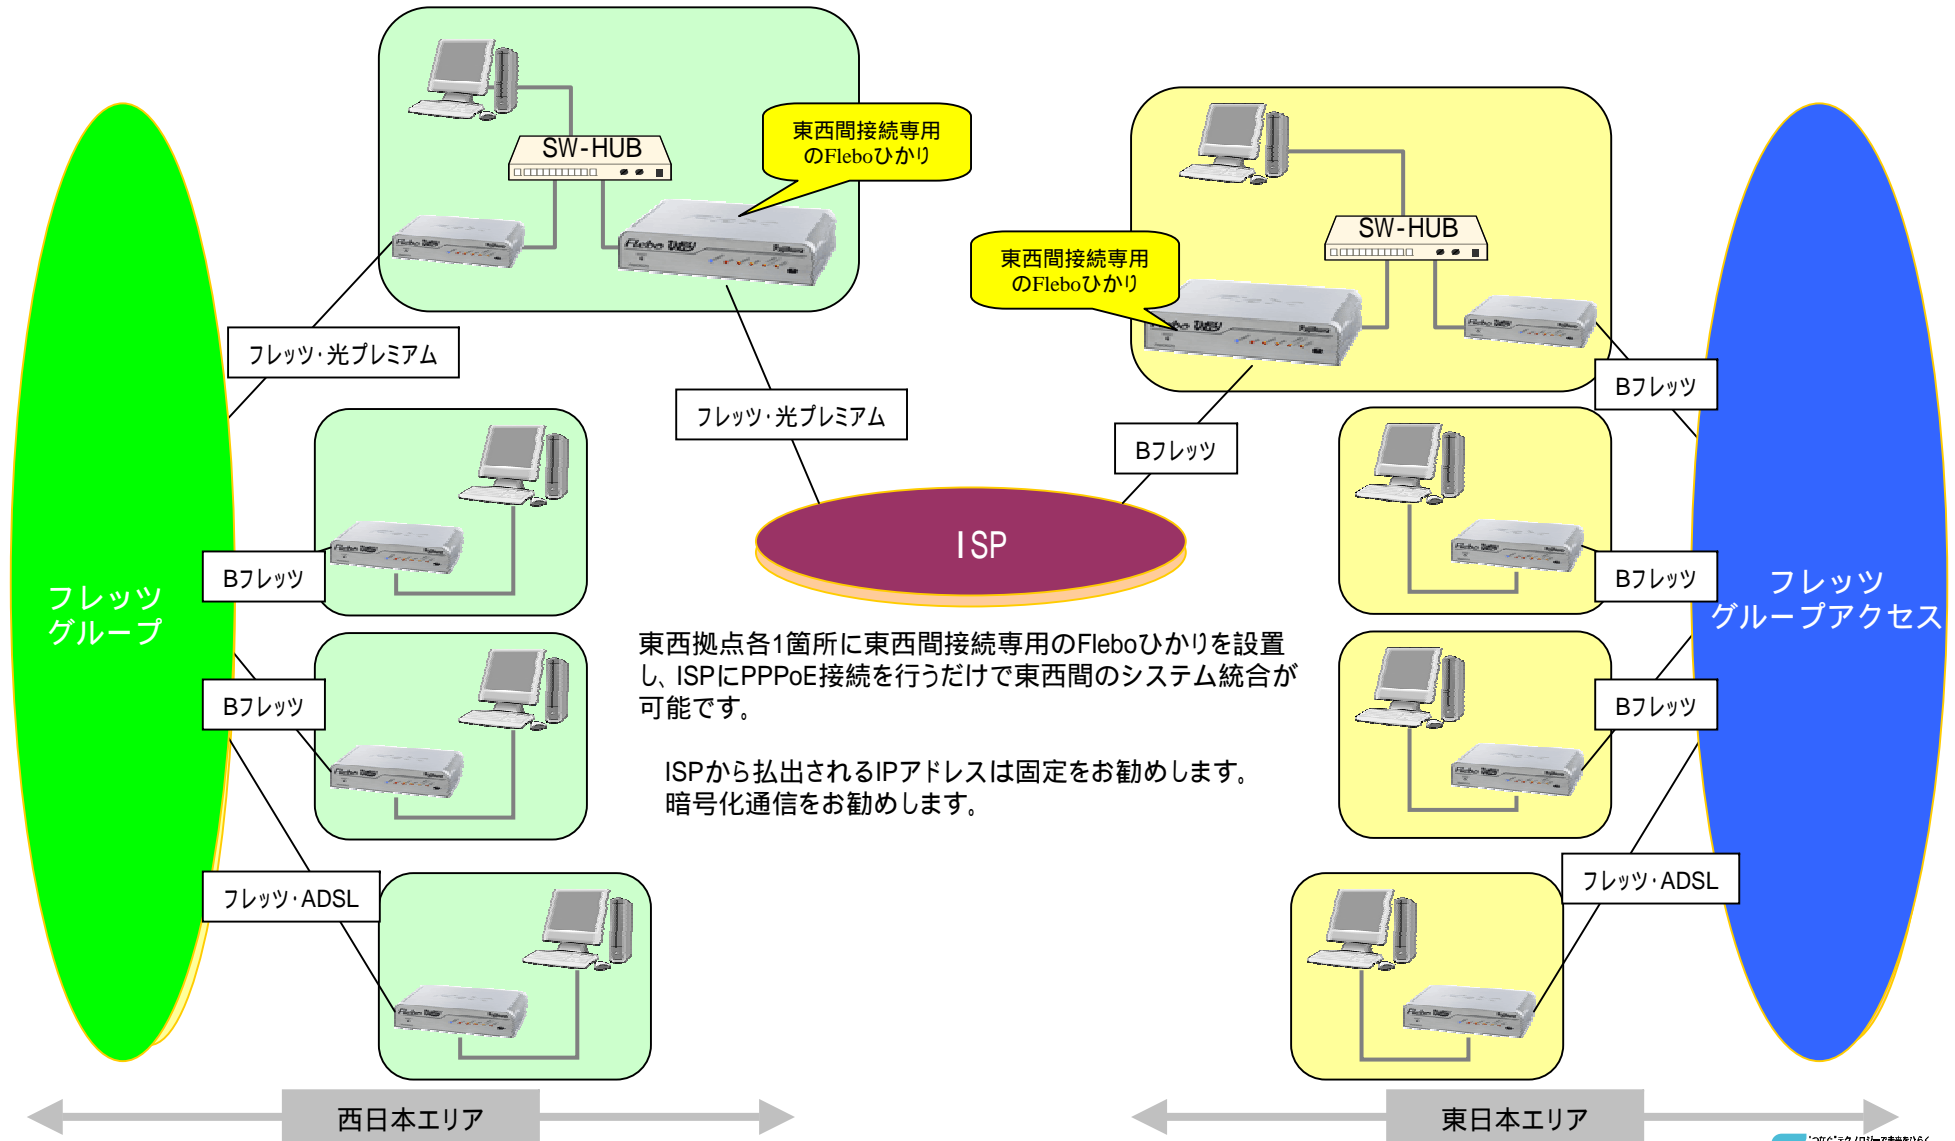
SW-HUB

東西間接続専用
のFleboひかり

SW-HUB

東西間接続専用
のFleboひかり

フレッツ・光プレミアム

フレッツ・光プレミアム

Bフレッツ

Bフレッツ

ISP

Bフレッツ

Bフレッツ

フレッツ
グループ

フレッツ
グループアクセス

東西拠点各1箇所に東西間接続専用のFleboひかりを設置し、ISPにPPPoE接続を行うだけで東西間のシステム統合が可能です。

ISPから払出されるIPアドレスは固定をお勧めします。
暗号化通信をお勧めします。

Bフレッツ

Bフレッツ

フレッツ・ADSL

フレッツ・ADSL

西日本エリア

東日本エリア